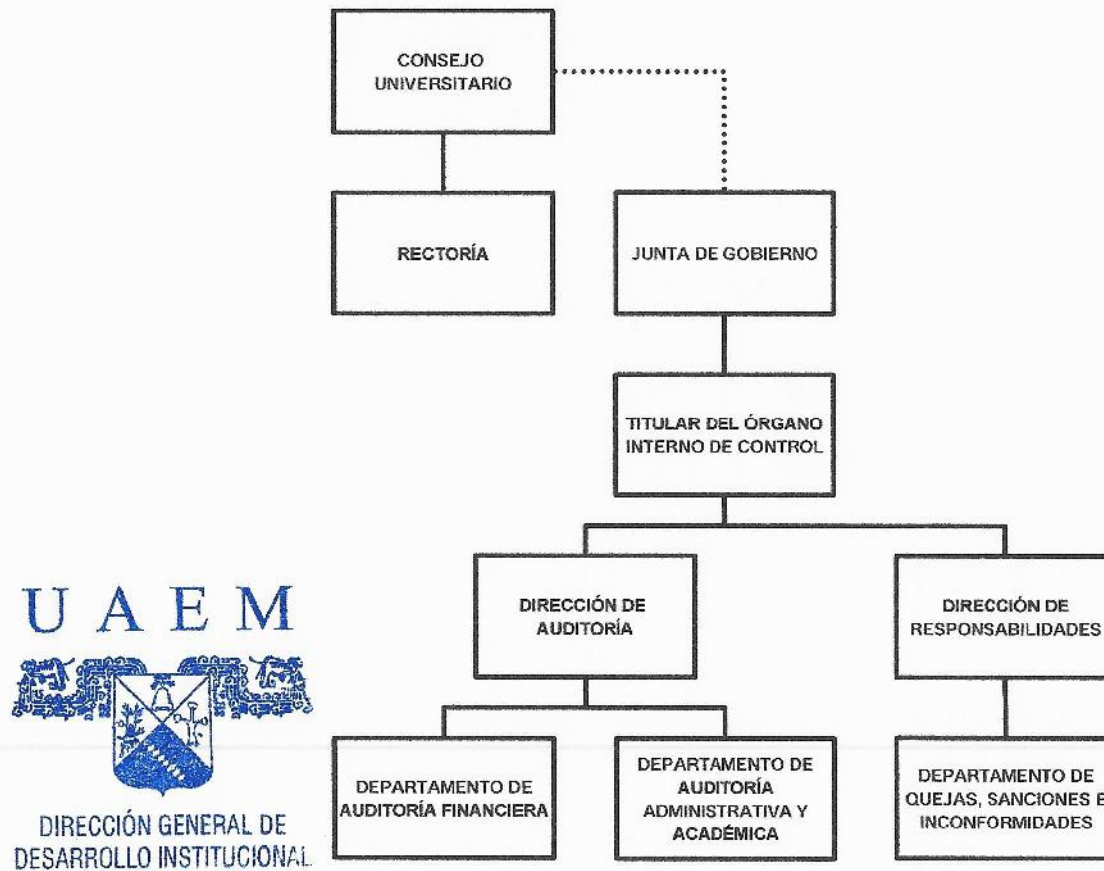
CONSEJO UNIVERSITARIO

RECTORÍA

JUNTA DE GOBIERNO

TITULAR DEL ÓRGANO INTERNO DE CONTROL

DIRECCIÓN DE AUDITORÍA

DIRECCIÓN DE RESPONSABILIDADES

DEPARTAMENTO DE AUDITORÍA FINANCIERA

DEPARTAMENTO DE AUDITORÍA ADMINISTRATIVA Y ACADÉMICA

DEPARTAMENTO DE QUEJAS, SANCIONES E INCONFORMIDADES

U A E M

DIRECCIÓN GENERAL DE DESARROLLO INSTITUCIONAL